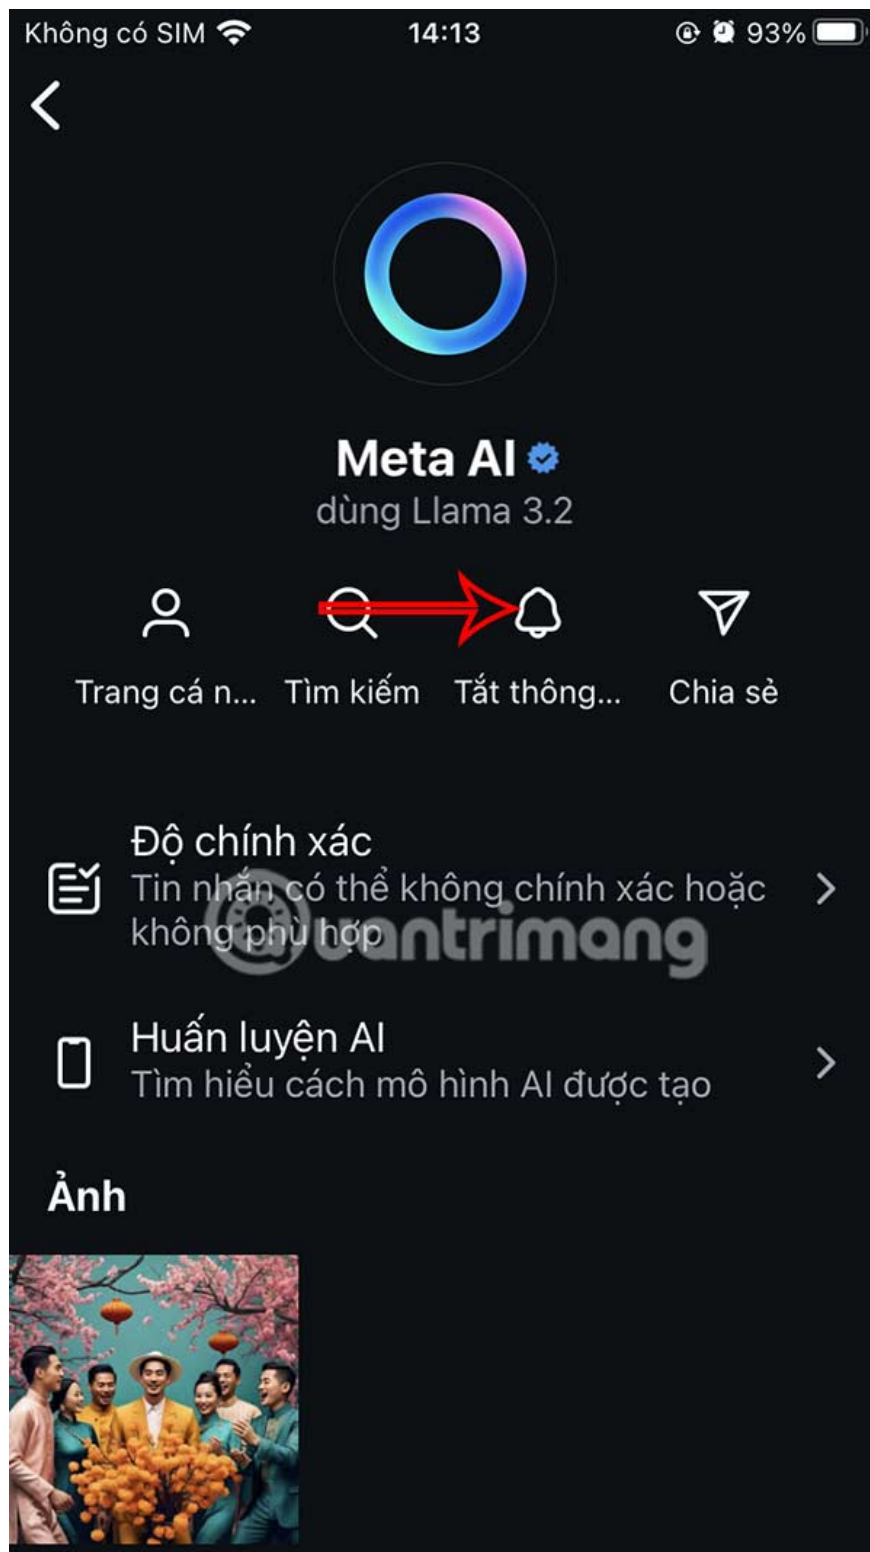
Không có SIM 14:13 93%

Meta AI
dùng Llama 3.2

Trang cá n... Tìm kiếm Tắt thông... Chia sè

Độ chính xác
Tin nhắn có thể không chính xác hoặc không phù hợp

Huấn luyện AI
Tìm hiểu cách mô hình AI được tạo

Ảnh

@quantrimang